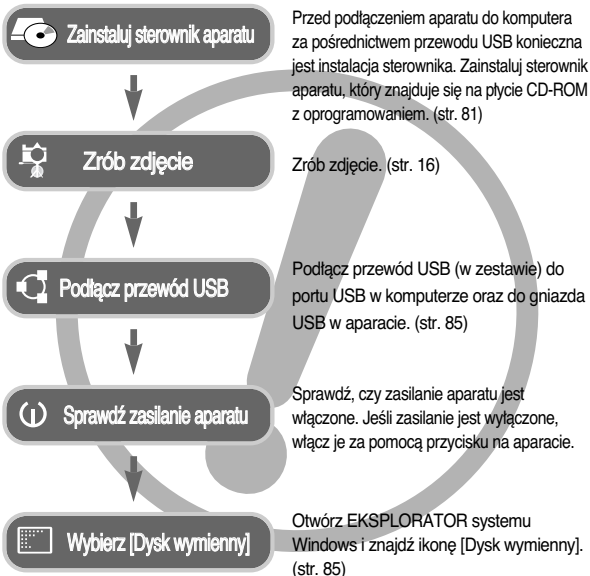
Zainstaluj sterownik aparatu

Przed podłączeniem aparatu do komputera za pośrednictwem przewodu USB konieczna jest instalacja sterownika. Zainstaluj sterownik aparatu, który znajduje się na płycie CD-ROM z oprogramowaniem. (str. 81)

Zrób zdjęcie

Zrób zdjęcie. (str. 16)

Podłącz przewód USB

Podłącz przewód USB (w zestawie) do portu USB w komputerze oraz do gniazda USB w aparacie. (str. 85)

Sprawdź zasilanie aparatu

Sprawdź, czy zasilanie aparatu jest włączone. Jeśli zasilanie jest wyłączone, włącz je za pomocą przycisku na aparacie.

Wybierz [Dysk wymienny]

Otwórz EKSPLORATOR systemu Windows i znajdź ikonę [Dysk wymienny]. (str. 85)